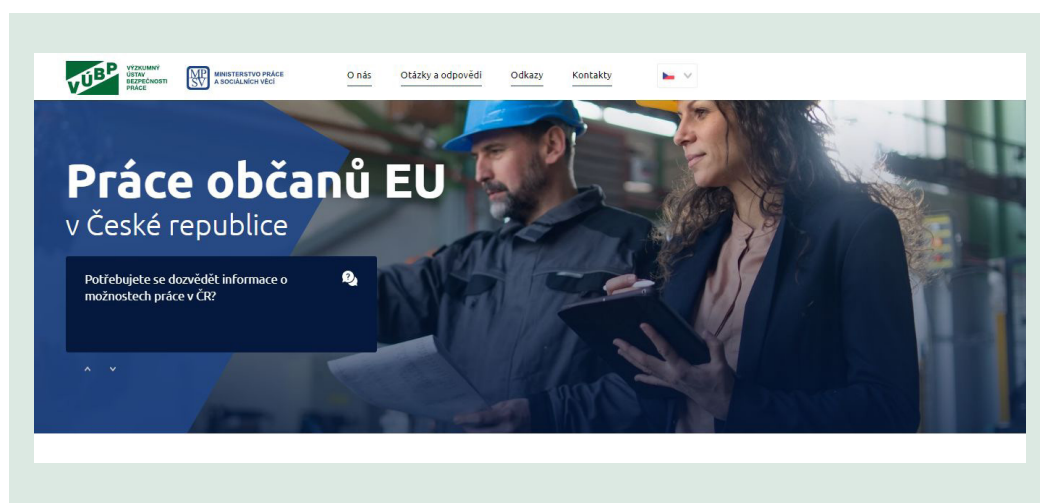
VÚBP VÝZKUMNÝ ÚSTAV BEZPEČNOSTI PRÁCE

MPSV MINISTERSTVO PRÁCE A SOCIÁLNÍCH VĚCÍ

O nás Otázky a odpovědi Odkazy Kontakty

Práce občanů EU
v České republice

Potřebujete se dozvědět informace o možnostech práce v ČR?